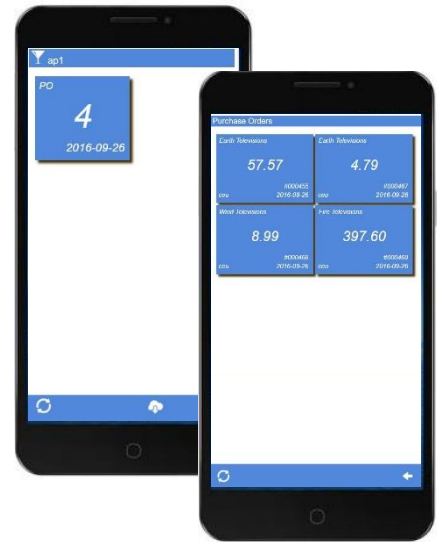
ap1

PO
4
2016-09-26

Purchase Orders

Earth Televisions
57.57
#000455
cnu 2016-09-26

Earth Televisions
4.79
#000467
cnu 2016-09-26

West Televisions
8.99
#000468
cnu 2016-09-26

Fire Televisions
397.60
#000469
cnu 2016-09-26